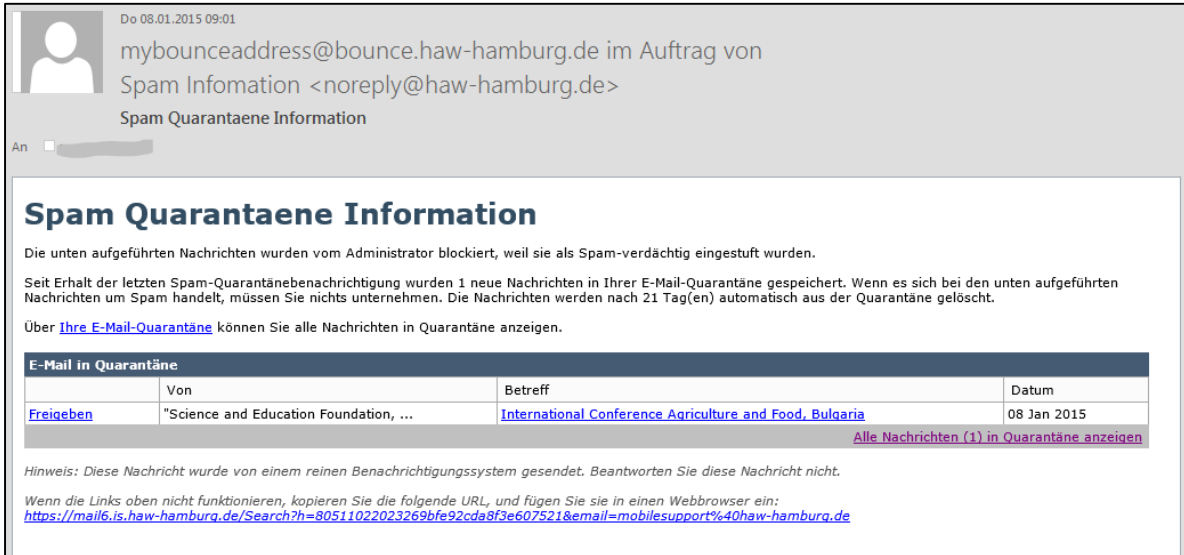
Do 08.01.2015 09:01
mybounceaddress@bounce.haw-hamburg.de im Auftrag von Spam Infomation <noreply@haw-hamburg.de>
Spam Quarantaene Information

An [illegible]

Spam Quarantaene Information

Die unten aufgeführten Nachrichten wurden vom Administrator blockiert, weil sie als Spam-verdächtig eingestuft wurden.

Seit Erhalt der letzten Spam-Quarantänebenachrichtigung wurden 1 neue Nachrichten in Ihrer E-Mail-Quarantäne gespeichert. Wenn es sich bei den unten aufgeführten Nachrichten um Spam handelt, müssen Sie nichts unternehmen. Die Nachrichten werden nach 21 Tag(en) automatisch aus der Quarantäne gelöscht.

Über Ihre E-Mail-Quarantäne können Sie alle Nachrichten in Quarantäne anzeigen.

E-Mail in Quarantäne

| | Von | Betreff | Datum |
|---|---|---|---|
| Freigeben | "Science and Education Foundation, ... | International Conference Agriculture and Food, Bulgaria | 08 Jan 2015 |

Alle Nachrichten (1) in Quarantäne anzeigen

Hinweis: Diese Nachricht wurde von einem reinen Benachrichtigungssystem gesendet. Beantworten Sie diese Nachricht nicht.

Wenn die Links oben nicht funktionieren, kopieren Sie die folgende URL, und fügen Sie sie in einen Webbrowser ein:
https://mail6.is.haw-hamburg.de/Search?h=80511022023269bfe92cda8f3e607521&email=mobilesupport%40haw-hamburg.de